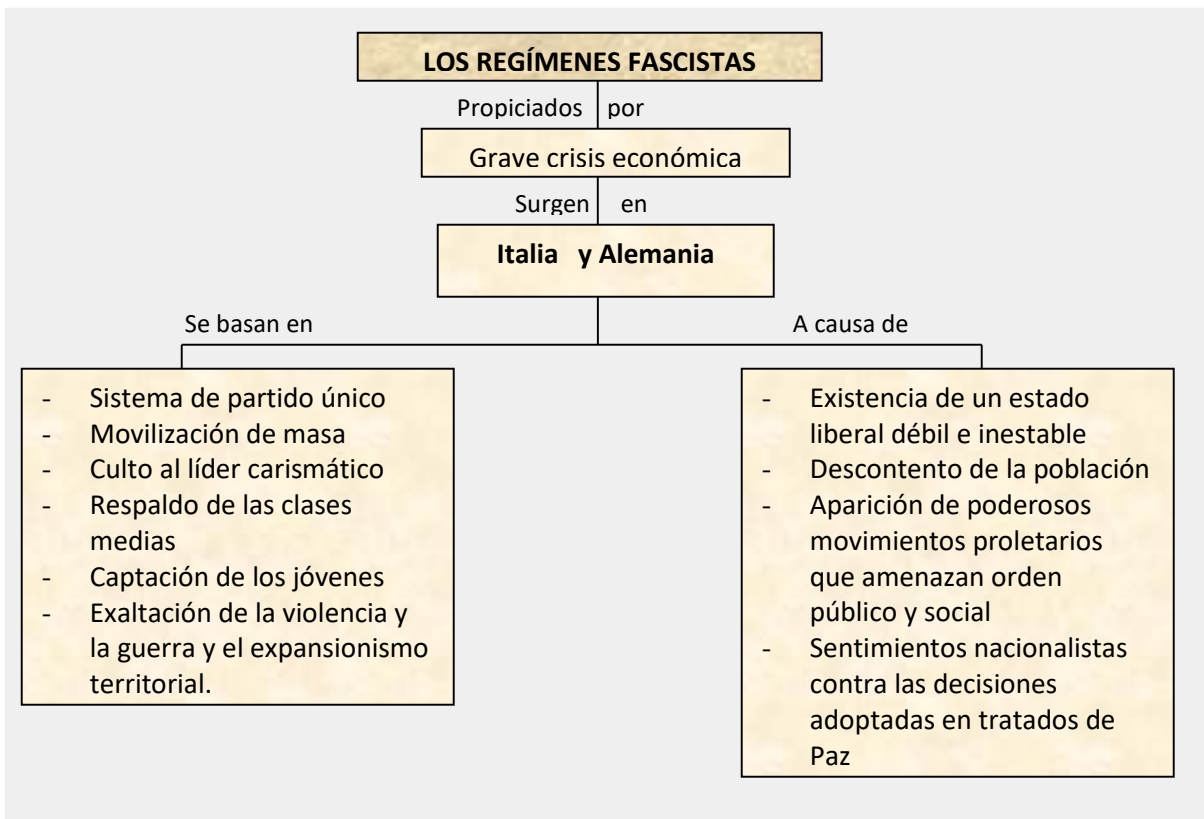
LOS REGÍMENES FASCISTAS

Propiciados por

Grave crisis económica

Surgen en

Italia y Alemania

Se basan en

A causa de

- Sistema de partido único
- Movilización de masa
- Culto al líder carismático
- Respaldo de las clases medias
- Captación de los jóvenes
- Exaltación de la violencia y la guerra y el expansionismo territorial.

- Existencia de un estado liberal débil e inestable
- Descontento de la población
- Aparición de poderosos movimientos proletarios que amenazan orden público y social
- Sentimientos nacionalistas contra las decisiones adoptadas en tratados de Paz